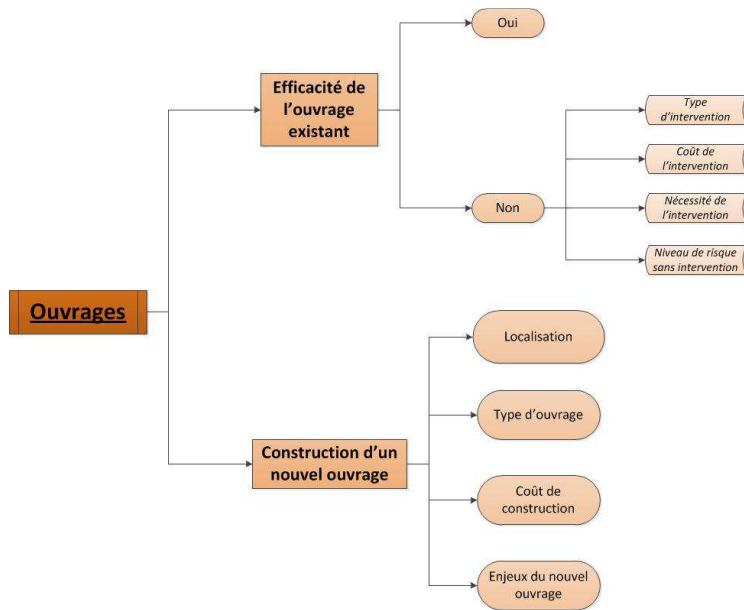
Ouvrages

Efficacité de l'ouvrage existant

Oui

Non

Type d'intervention

Coût de l'intervention

Nécessité de l'intervention

Niveau de risque sans intervention

Construction d'un nouvel ouvrage

Localisation

Type d'ouvrage

Coût de construction

Enjeux du nouvel ouvrage